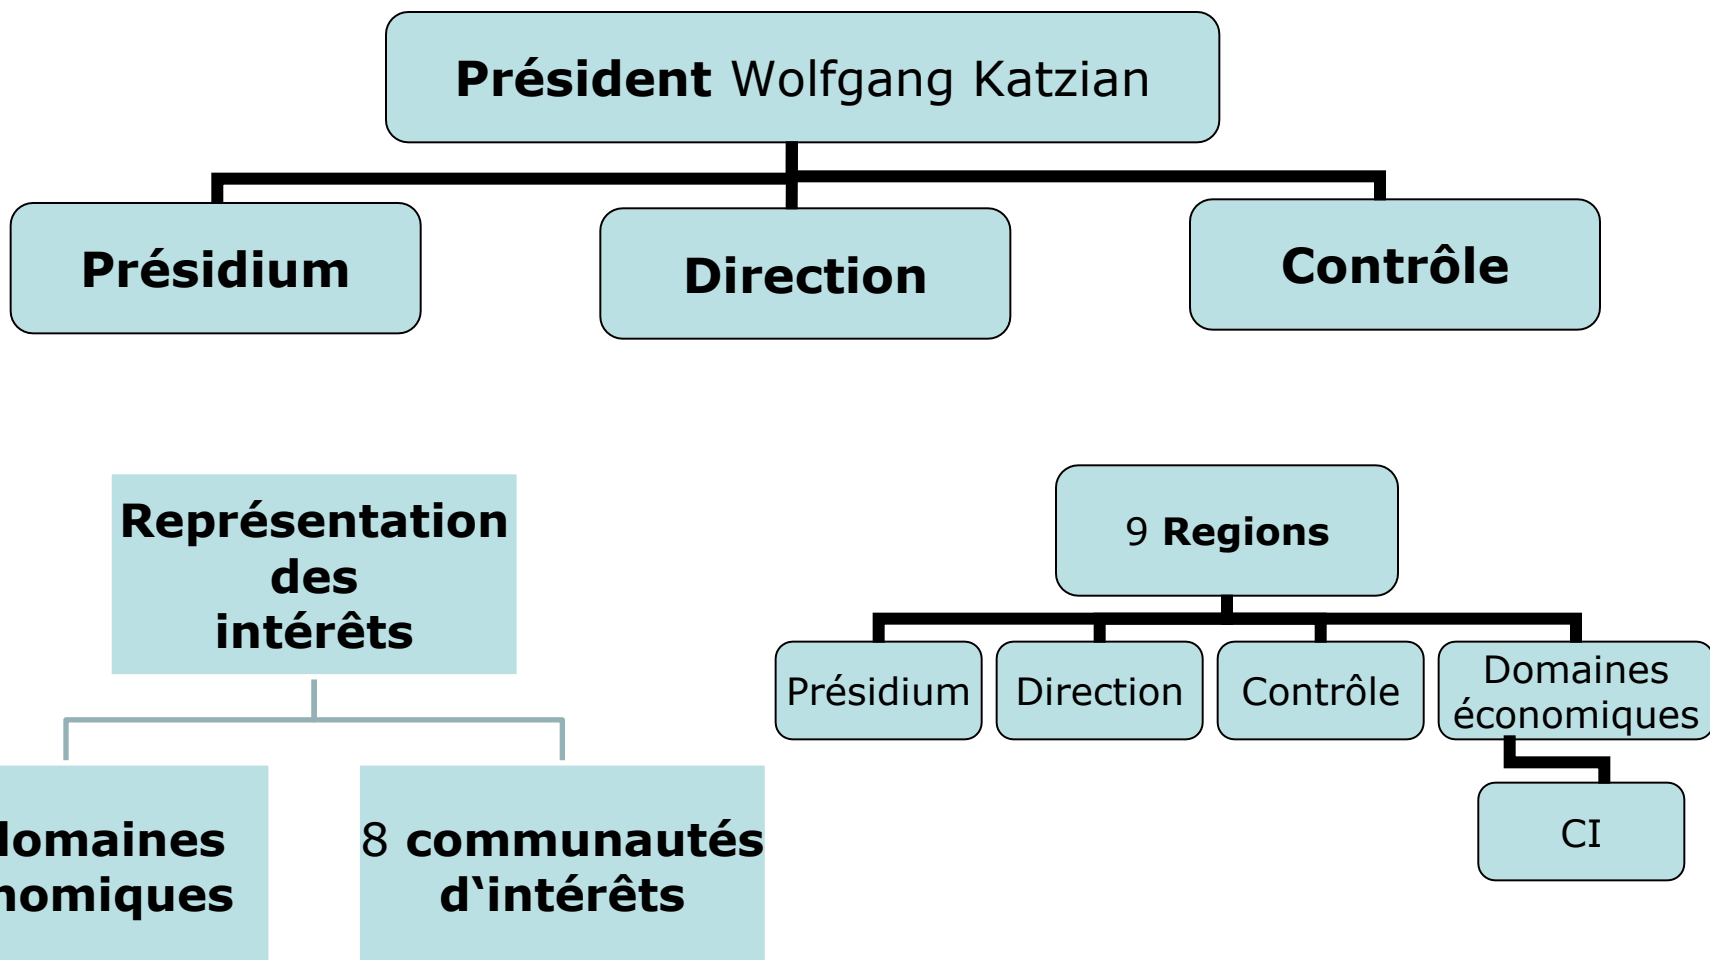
**Président** Wolfgang Katzian

**Présidium**

**Direction**

**Contrôle**

**Représentation des intérêts**

**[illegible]omaines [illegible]nomiques**

8 **communautés d'intérêts**

9 **Regions**

Présidium

Direction

Contrôle

Domaines économiques

CI